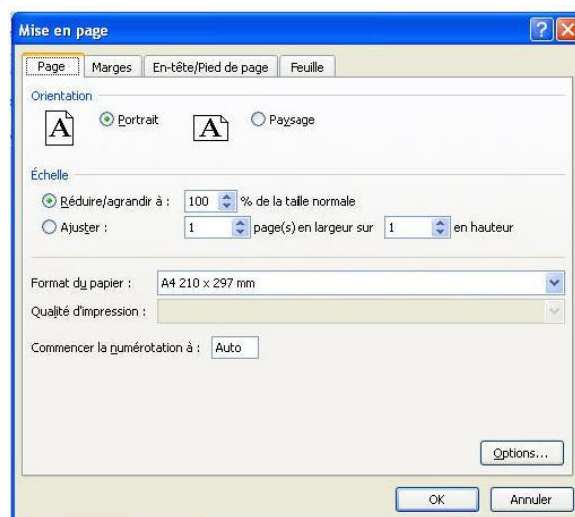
Mise en page

Page | Marges | En-tête/Pied de page | Feuille

Orientation

A Portrait A Paysage

Échelle

Réduire/agrandir à : 100 % de la taille normale

Ajuster : 1 page(s) en largeur sur 1 en hauteur

Format du papier : A4 210 x 297 mm

Qualité d'impression :

Commencer la numérotation à : Auto

Options...

OK Annuler